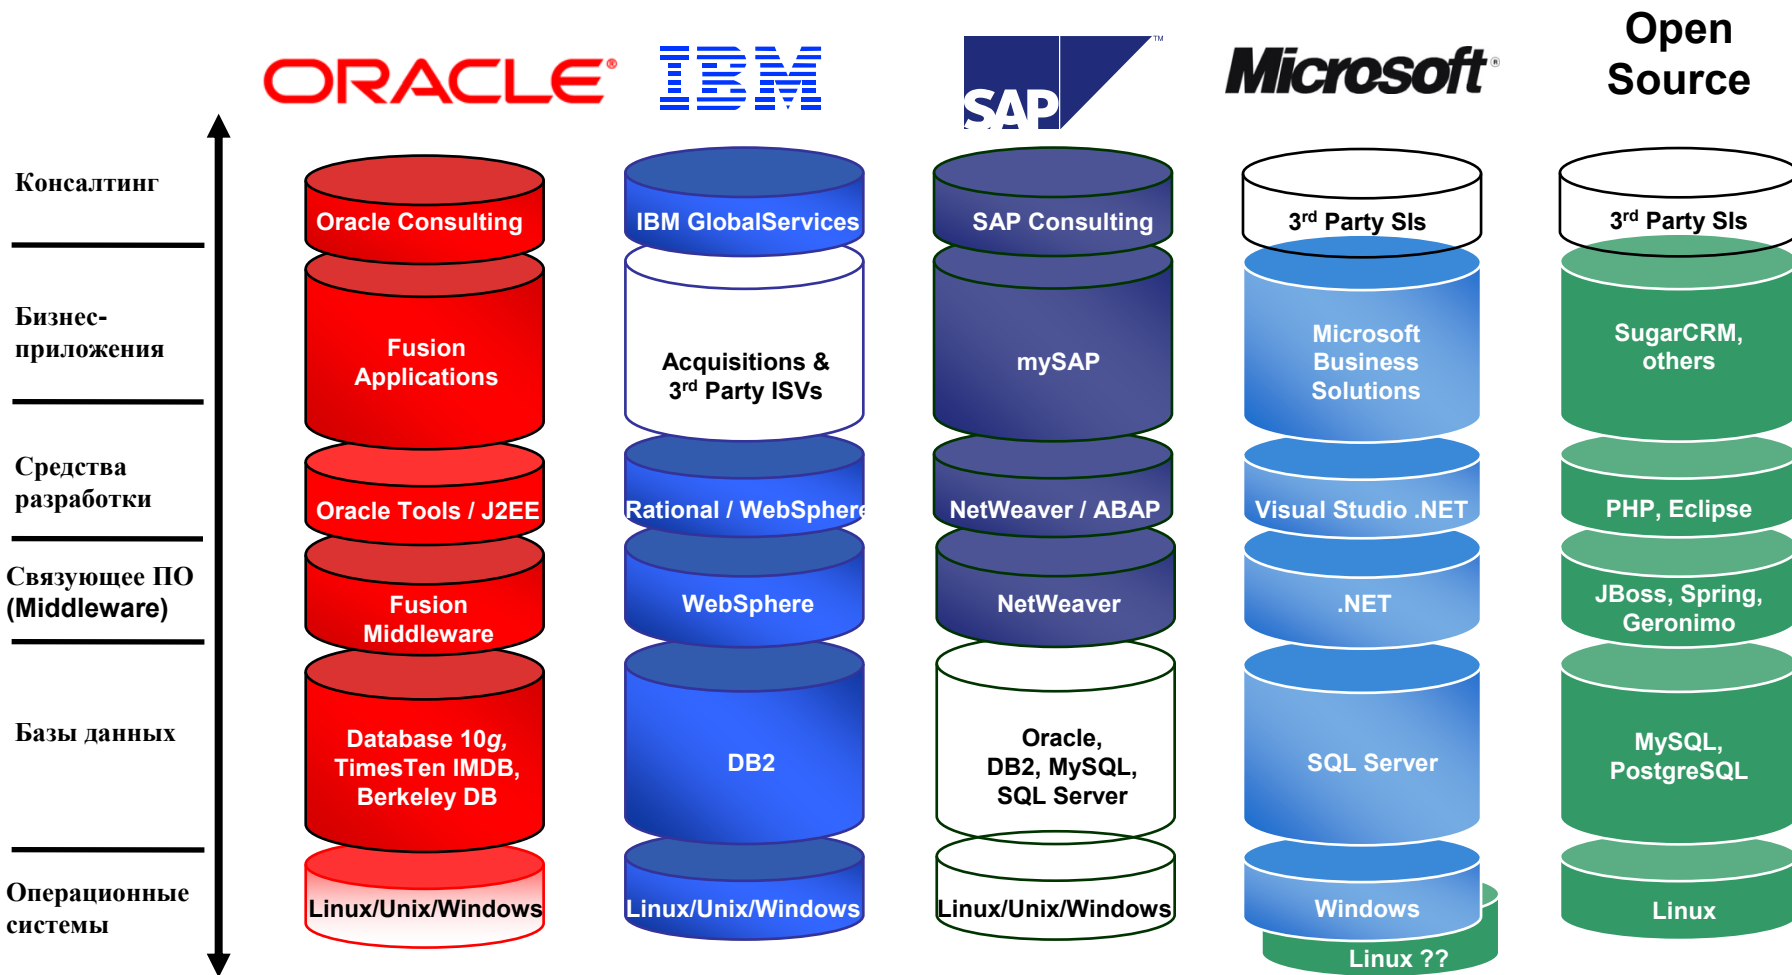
ORACLE IBM SAP Microsoft Open Source

Консалтинг

Бизнес-приложения

Средства разработки

Связующее ПО (Middleware)

Базы данных

Операционные системы

Oracle Consulting

Fusion Applications

Oracle Tools / J2EE

Fusion Middleware

Database 10*g*, TimesTen IMDB, Berkeley DB

Linux/Unix/Windows

IBM GlobalServices

Acquisitions & 3$^{rd}$ Party ISVs

Rational / WebSphere

WebSphere

DB2

Linux/Unix/Windows

SAP Consulting

mySAP

NetWeaver / ABAP

NetWeaver

Oracle, DB2, MySQL, SQL Server

Linux/Unix/Windows

3$^{rd}$ Party SIs

Microsoft Business Solutions

Visual Studio .NET

.NET

SQL Server

Windows

Linux ??

3$^{rd}$ Party SIs

SugarCRM, others

PHP, Eclipse

JBoss, Spring, Geronimo

MySQL, PostgreSQL

Linux